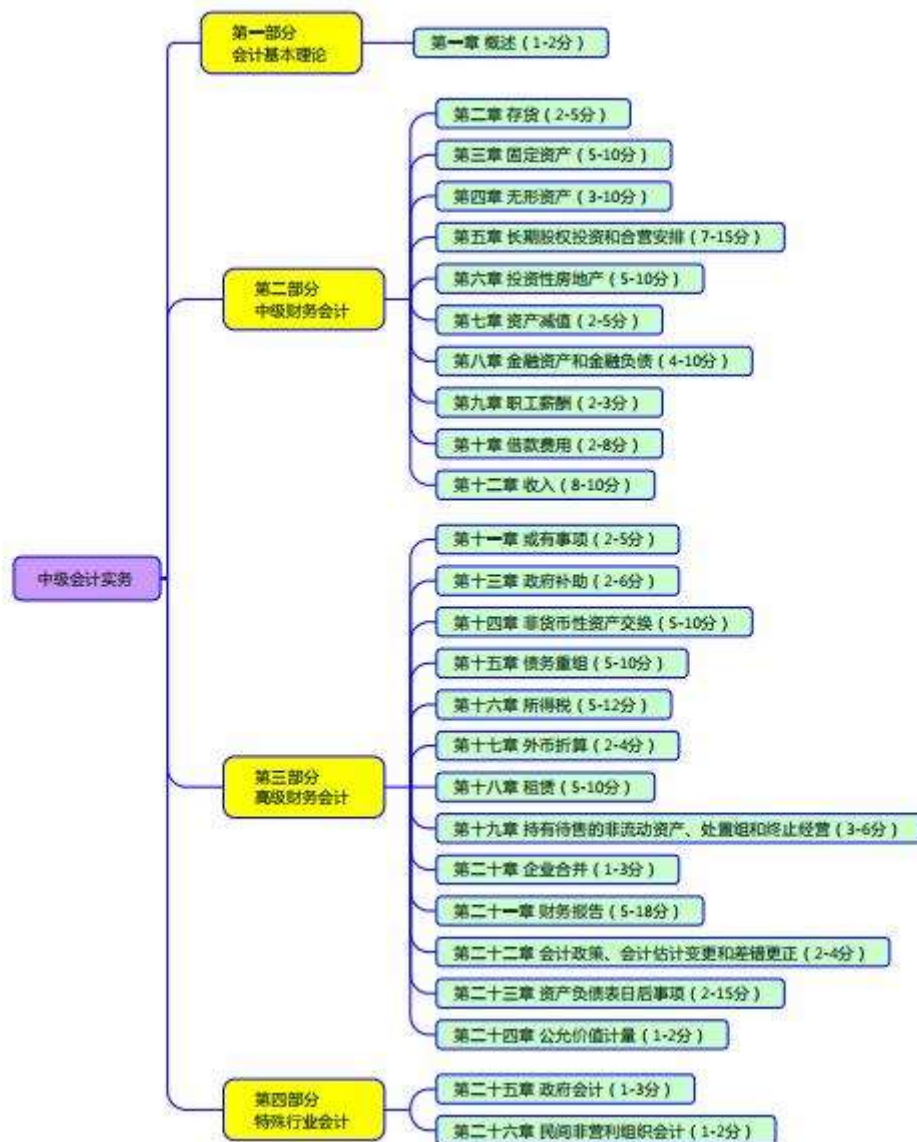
中级会计实务

第一部分
会计基本理论

第一章 概述（1-2分）

第二部分
中级财务会计

第二章 存货（2-5分）
第三章 固定资产（5-10分）
第四章 无形资产（3-10分）
第五章 长期股权投资和合营安排（7-15分）
第六章 投资性房地产（5-10分）
第七章 资产减值（2-5分）
第八章 金融资产和金融负债（4-10分）
第九章 职工薪酬（2-3分）
第十章 借款费用（2-8分）
第十二章 收入（8-10分）

第三部分
高级财务会计

第十一章 或有事项（2-5分）
第十三章 政府补助（2-6分）
第十四章 非货币性资产交换（5-10分）
第十五章 债务重组（5-10分）
第十六章 所得税（5-12分）
第十七章 外币折算（2-4分）
第十八章 租赁（5-10分）
第十九章 持有待售的非流动资产、处置组和终止经营（3-6分）
第二十章 企业合并（1-3分）
第二十一章 财务报告（5-18分）
第二十二章 会计政策、会计估计变更和差错更正（2-4分）
第二十三章 资产负债表日后事项（2-15分）
第二十四章 公允价值计量（1-2分）

第四部分
特殊行业会计

第二十五章 政府会计（1-3分）
第二十六章 民间非营利组织会计（1-2分）